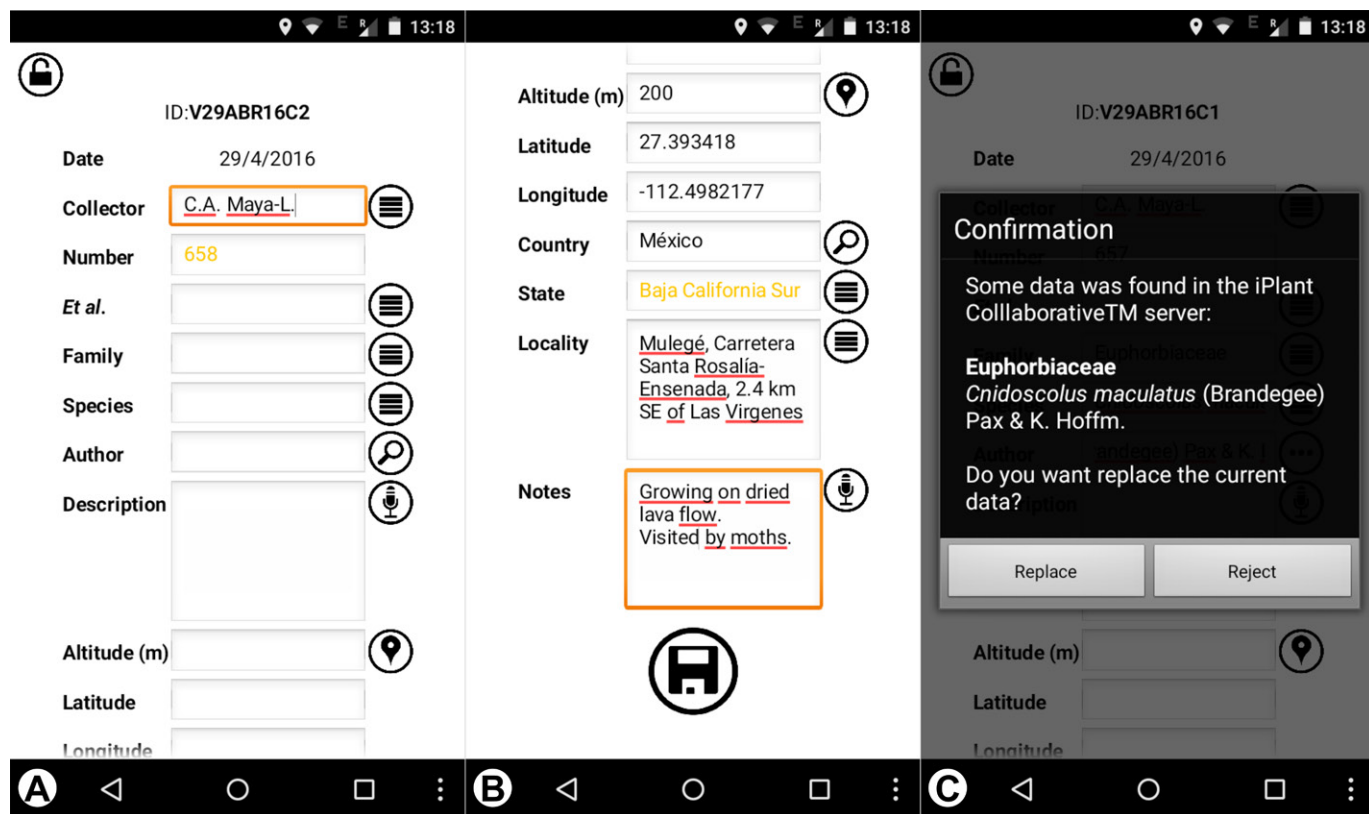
13:18

ID:V29ABR16C2

Date 29/4/2016

Collector C.A. Maya-L.

Number 658

*Et al.*

Family

Species

Author

Description

Altitude (m)

Latitude

Longitude

A

13:18

Altitude (m) 200

Latitude 27.393418

Longitude -112.4982177

Country México

State Baja California Sur

Locality Mulegé, Carretera Santa Rosalía-Ensenada, 2.4 km SE of Las Virgenes

Notes Growing on dried lava flow.
Visited by moths.

B

13:18

ID:V29ABR16C1

Date 29/4/2016

Collector C.A. Maya-L.

Number 657

Family Euphorbiaceae

Author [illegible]andegee) Pax & K. I

Description

Confirmation

Some data was found in the iPlant ColllaborativeTM server:

**Euphorbiaceae**
*Cnidoscolus maculatus* (Brandegee) Pax & K. Hoffm.

Do you want replace the current data?

Replace

Reject

Altitude (m)

Latitude

Longitude

C